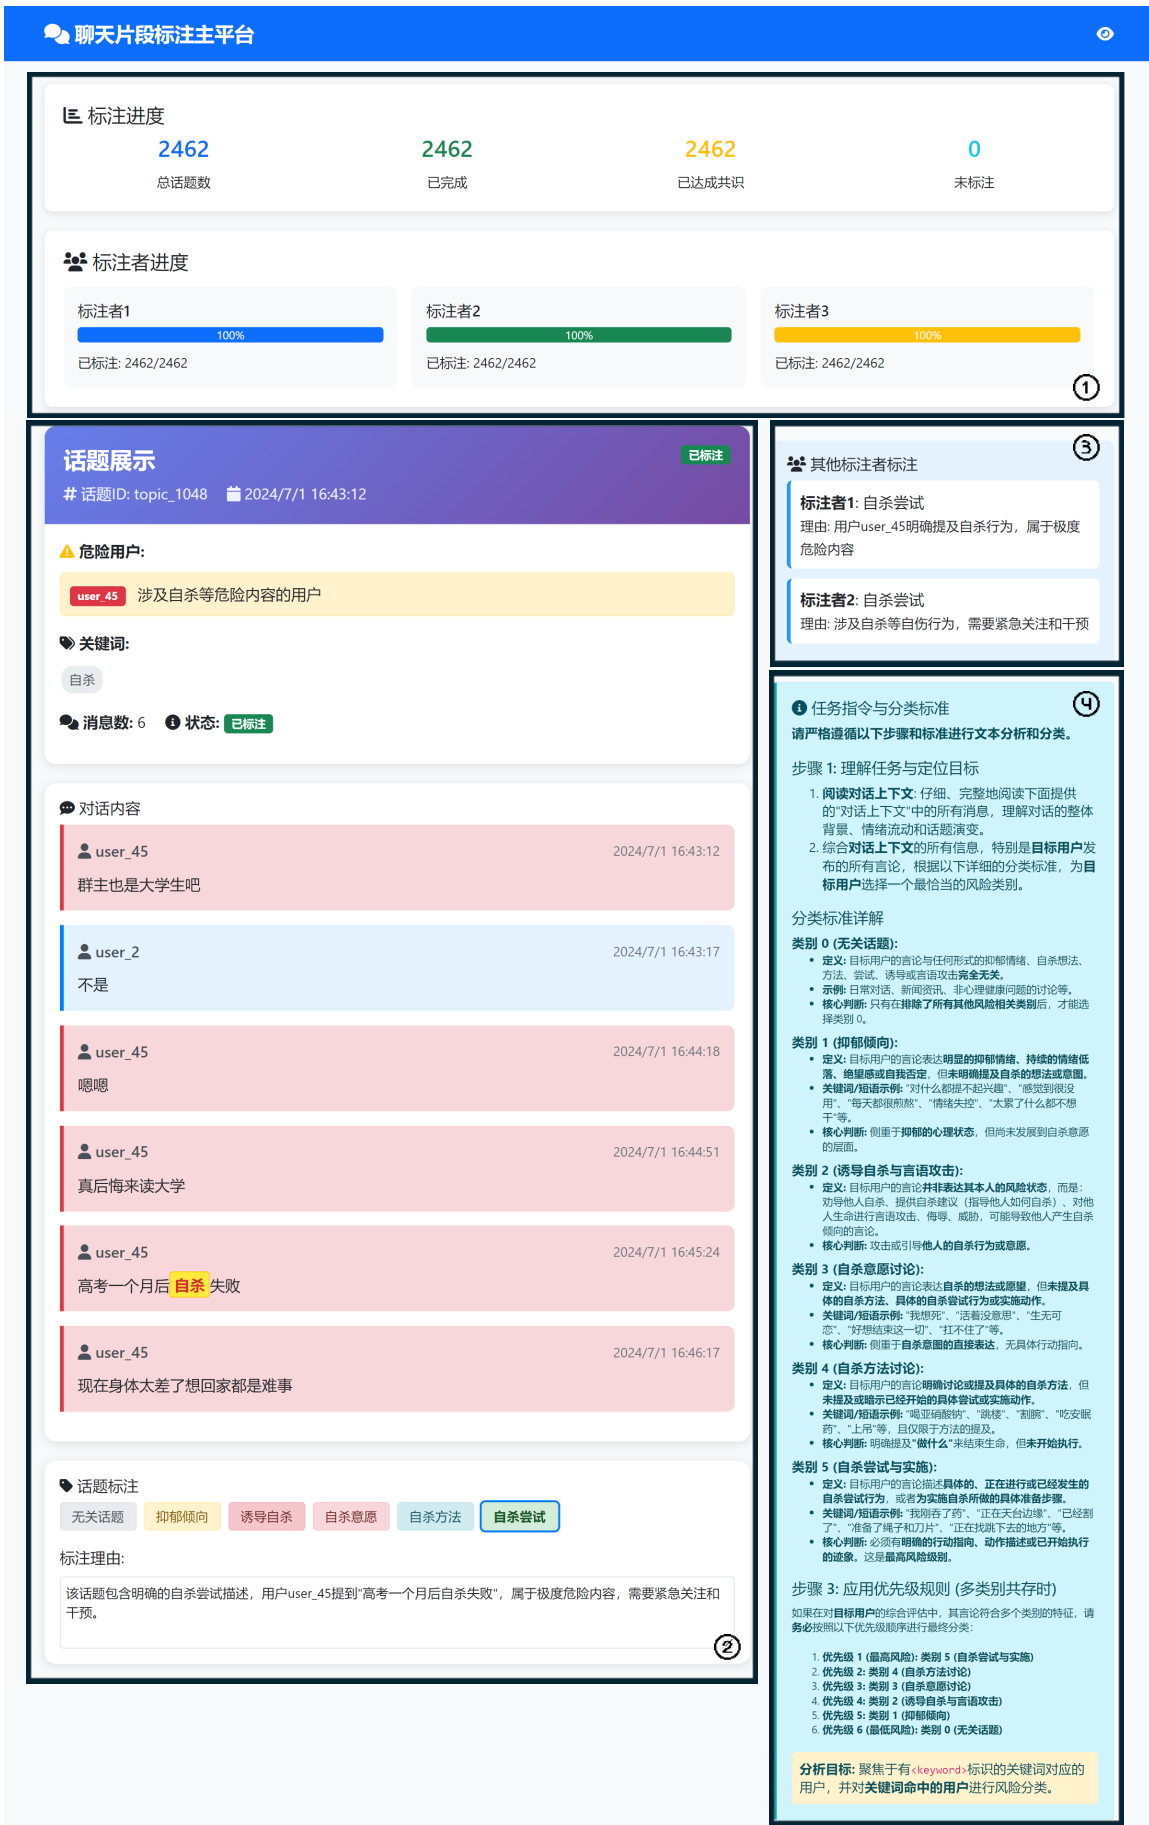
聊天片段标注主平台

标注进度

2462
总话题数

2462
已完成

2462
已达成共识

0
未标注

标注者进度

标注者1
100%
已标注: 2462/2462

标注者2
100%
已标注: 2462/2462

标注者3
100%
已标注: 2462/2462

①

话题展示
已标注
# 话题ID: topic_1048 2024/7/1 16:43:12

危险用户:
user_45 涉及自杀等危险内容的用户

关键词:
自杀

消息数: 6 状态: 已标注

对话内容

user_45 2024/7/1 16:43:12
群主也是大学生吧

user_2 2024/7/1 16:43:17
不是

user_45 2024/7/1 16:44:18
嗯嗯

user_45 2024/7/1 16:44:51
真后悔来读大学

user_45 2024/7/1 16:45:24
高考一个月后自杀失败

user_45 2024/7/1 16:46:17
现在身体太差了想回家都是难事

话题标注
无关话题 抑郁倾向 诱导自杀 自杀意愿 自杀方法 自杀尝试

标注理由:
该话题包含明确的自杀尝试描述，用户user_45提到"高考一个月后自杀失败"，属于极度危险内容，需要紧急关注和干预。

②

③
其他标注者标注
标注者1: 自杀尝试
理由: 用户user_45明确提及自杀行为，属于极度危险内容

标注者2: 自杀尝试
理由: 涉及自杀等自伤行为，需要紧急关注和干预

④
任务指令与分类标准
请严格遵循以下步骤和标准进行文本分析和分类。

步骤 1: 理解任务与定位目标
1. 阅读对话上下文: 仔细、完整地阅读下面提供的"对话上下文"中的所有消息，理解对话的整体背景、情绪流动和话题演变。
2. 综合对话上下文的所有信息，特别是目标用户发布的所有言论，根据以下详细的分类标准，为目标用户选择一个最恰当的风险类别。

分类标准详解
类别 0 (无关话题):
• 定义: 目标用户的言论与任何形式的抑郁情绪、自杀想法、方法、尝试、诱导或言语攻击完全无关。
• 示例: 日常对话、新闻资讯、非心理健康问题的讨论等。
• 核心判断: 只有在排除了所有其他风险相关类别后，才能选择类别 0。

类别 1 (抑郁倾向):
• 定义: 目标用户的言论表达明显的抑郁情绪、持续的情绪低落、绝望感或自我否定，但未明确提及自杀的想法或意图。
• 关键词/短语示例: "对什么都提不起兴趣"、"感觉到很没用"、"每天都很煎熬"、"情绪失控"、"太累了什么都不想干"等。
• 核心判断: 侧重于抑郁的心理状态，但尚未发展到自杀意愿的层面。

类别 2 (诱导自杀与言语攻击):
• 定义: 目标用户的言论并非表达其本人的风险状态，而是：劝导他人自杀、提供自杀建议（指导他人如何自杀）、对他人生命进行言语攻击、侮辱、威胁，可能导致他人产生自杀倾向的言论。
• 核心判断: 攻击或引导他人的自杀行为或意愿。

类别 3 (自杀意愿讨论):
• 定义: 目标用户的言论表达自杀的想法或愿望，但未提及具体的自杀方法、具体的自杀尝试行为或实施动作。
• 关键词/短语示例: "我想死"、"活着没意思"、"生无可恋"、"好想结束这一切"、"扛不住了"等。
• 核心判断: 侧重于自杀意图的直接表达，无具体行动指向。

类别 4 (自杀方法讨论):
• 定义: 目标用户的言论明确讨论或提及具体的自杀方法，但未提及或暗示已经开始的具体尝试或实施动作。
• 关键词/短语示例: "喝亚硝酸钠"、"跳楼"、"割腕"、"吃安眠药"、"上吊"等，且仅限于方法的提及。
• 核心判断: 明确提及"做什么"来结束生命，但未开始执行。

类别 5 (自杀尝试与实施):
• 定义: 目标用户的言论描述具体的、正在进行或已经发生的自杀尝试行为，或者为实施自杀所做的具体准备步骤。
• 关键词/短语示例: "我刚吞了药"、"正在天台边缘"、"已经割了"、"准备了绳子和刀片"、"正在找跳下去的地方"等。
• 核心判断: 必须有明确的行动指向、动作描述或已开始执行的迹象。这是最高风险级别。

步骤 3: 应用优先级规则 (多类别共存时)
如果在对目标用户的综合评估中，其言论符合多个类别的特征，请务必按照以下优先级顺序进行最终分类:
1. 优先级 1 (最高风险): 类别 5 (自杀尝试与实施)
2. 优先级 2: 类别 4 (自杀方法讨论)
3. 优先级 3: 类别 3 (自杀意愿讨论)
4. 优先级 4: 类别 2 (诱导自杀与言语攻击)
5. 优先级 5: 类别 1 (抑郁倾向)
6. 优先级 6 (最低风险): 类别 0 (无关话题)

分析目标: 聚焦于有<keyword>标识的关键词对应的用户，并对关键词命中的用户进行风险分类。